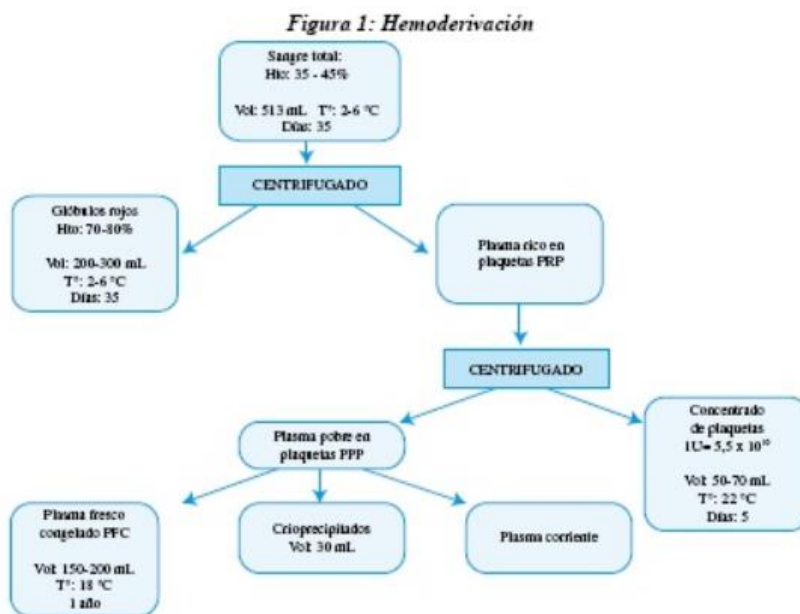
Figura 1: Hemoderivación

Sangre total:
Hto: 35 - 45%

Vol: 513 mL T°: 2-6 °C
Días: 35

CENTRIFUGADO

Glóbulos rojos
Hto: 70-80%

Vol: 200-300 mL
T°: 2-6 °C
Días: 35

Plasma rico en plaquetas PRP

CENTRIFUGADO

Plasma pobre en plaquetas PPP

Concentrado de plaquetas
1U= 5,5 x $10^{10}$

Vol: 50-70 mL
T°: 22 °C
Días: 5

Plasma fresco congelado PFC

Vol: 150-200 mL
T°: 18 °C
1 año

Crioprecipitados
Vol: 30 mL

Plasma corriente